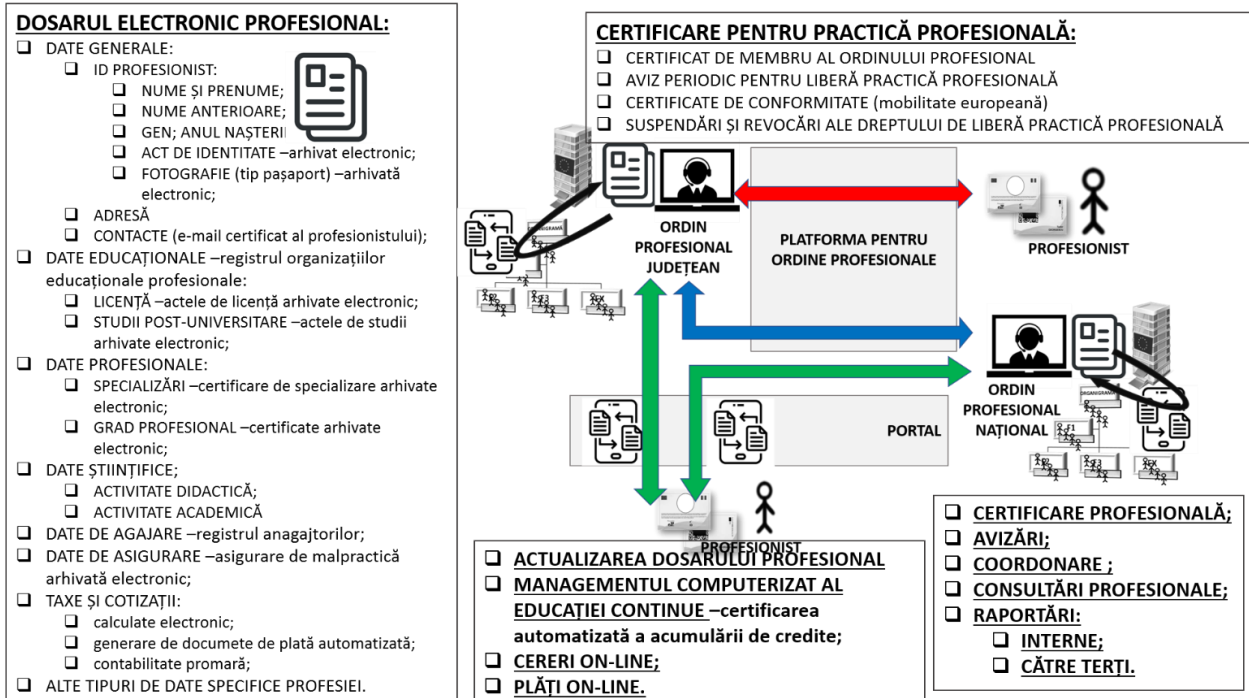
DOSARUL ELECTRONIC PROFESIONAL:

- DATE GENERALE:
  - ID PROFESIONIST:
    - NUME ȘI PRENUME;
    - NUME ANTERIOARE;
    - GEN; ANUL NAȘTERII
    - ACT DE IDENTITATE –arhivat electronic;
    - FOTOGRAFIE (tip pașaport) –arhivată electronic;
  - ADRESĂ
  - CONTACTE (e-mail certificat al profesionistului);
- DATE EDUCAȚIONALE –registrul organizațiilor educaționale profesionale:
  - LICENȚĂ –actele de licență arhivate electronic;
  - STUDII POST-UNIVERSITARE –actele de studii arhivate electronic;
- DATE PROFESIONALE:
  - SPECIALIZĂRI –certificare de specializare arhivate electronic;
  - GRAD PROFESIONAL –certificate arhivate electronic;
- DATE ȘTIINȚIFICE;
  - ACTIVITATE DIDACTICĂ;
  - ACTIVITATE ACADEMICĂ
- DATE DE AGAJARE –registrul anagajtorilor;
- DATE DE ASIGURARE –asigurare de malpractică arhivată electronic;
- TAXE ȘI COTIZAȚII:
  - calculate electronic;
  - generare de documete de plată automatizată;
  - contabilitate promară;
- ALTE TIPURI DE DATE SPECIFICE PROFESIEI.

CERTIFICARE PENTRU PRACTICĂ PROFESIONALĂ:

- CERTIFICAT DE MEMBRU AL ORDINULUI PROFESIONAL
- AVIZ PERIODIC PENTRU LIBERĂ PRACTICĂ PROFESIONALĂ
- CERTIFICATE DE CONFORMITATE (mobilitate europeană)
- SUSPENDĂRI ȘI REVOCĂRI ALE DREPTULUI DE LIBERĂ PRACTICĂ PROFESIONALĂ

ORDIN PROFESIONAL JUDEȚEAN

PLATFORMA PENTRU ORDINE PROFESIONALE

PROFESIONIST

ORGANIGRAMĂ

ORGANIGRAMĂ

ORDIN PROFESIONAL NAȚIONAL

PORTAL

PROFESIONIST

- ACTUALIZAREA DOSARULUI PROFESIONAL
- MANAGEMENTUL COMPUTERIZAT AL EDUCAȚIEI CONTINUE –certificarea automatizată a acumulării de credite;
- CERERI ON-LINE;
- PLĂȚI ON-LINE.

- CERTIFICARE PROFESIONALĂ;
- AVIZĂRI;
- COORDONARE ;
- CONSULTĂRI PROFESIONALE;
- RAPORTĂRI:
  - INTERNE;
  - CĂTRE TERȚI.